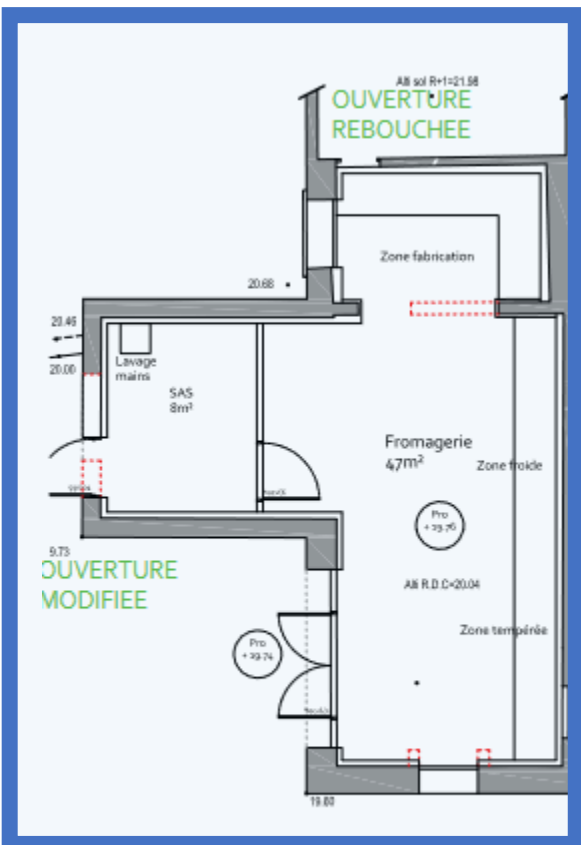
Alti sol R+1=21.58

OUVERTURE REBOUCHEE

Zone fabrication

20.68

20.46

20.00

Lavage mains

SAS
8m²

Fromagerie
47m²

Zone froide

Pro
+ 19.76

9.73

OUVERTURE MODIFIEE

Alti R.D.C=20.04

Pro
+ 19.74

Zone tempérée

19.80